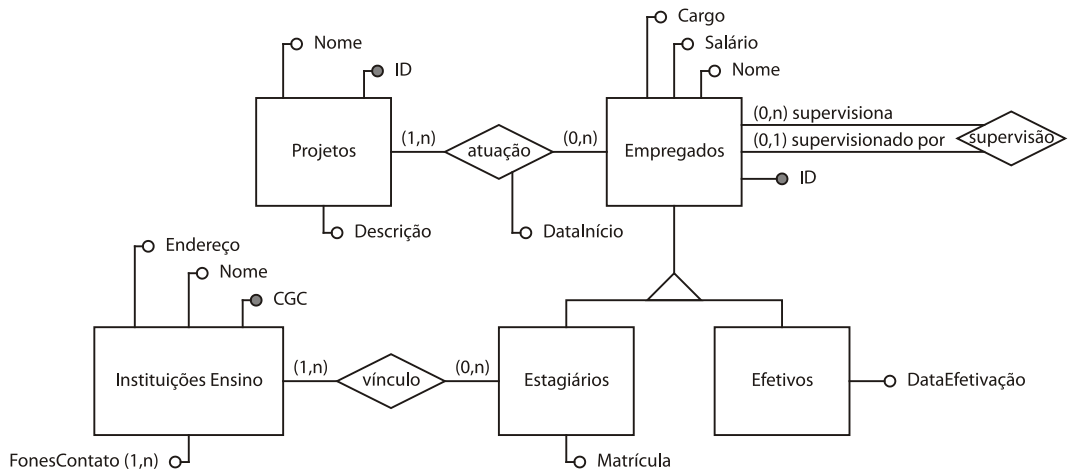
Nome
ID
Projetos
(1,n)
atuação
(0,n)
Descrição
DataInício
Cargo
Salário
Nome
Empregados
(0,n) supervisiona
(0,1) supervisionado por
supervisão
ID
Endereço
Nome
CGC
Instituições Ensino
(1,n)
vínculo
(0,n)
Estagiários
Efetivos
DataEfetivação
FonesContato (1,n)
Matrícula